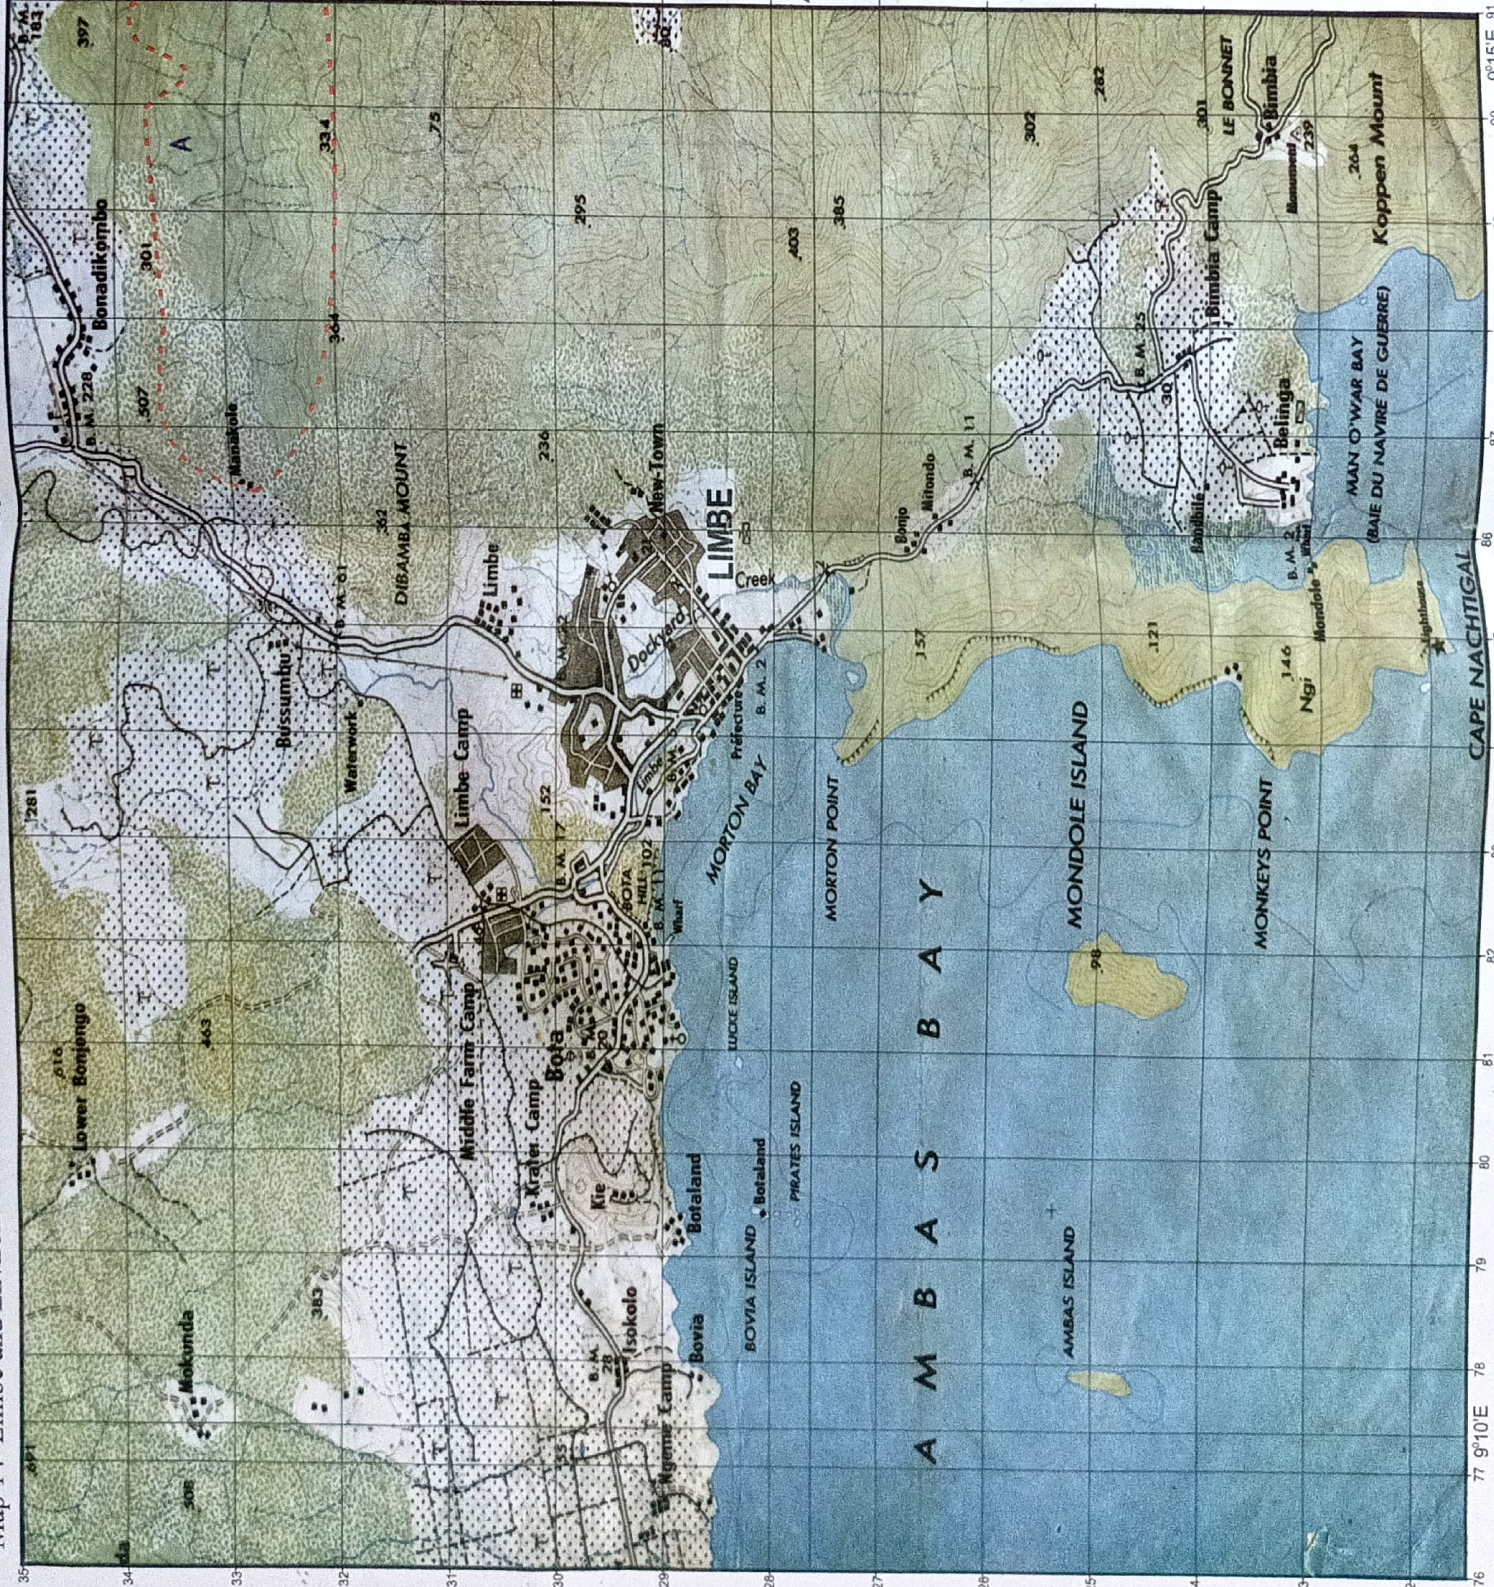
Map 1 : Limbe and En

LIMBE
New Town
Dockyard
Creek
Préfecture
B. M. 2
MORTON BAY
MORTON POINT
AMBAS BAY
MONDOLE ISLAND
MONKEYS POINT
AMBAS ISLAND
LUCKE ISLAND
PIRATES ISLAND
BOVIA ISLAND
Botaland
Bota
Bovia
Isokolo
Kie
Krater Camp
Middle Farm Camp
Limbe Camp
Limbe
Bussumbu
Waterwork
DIBAMBA MOUNT
Bonadikombo
Mokunda
Lower Bonjongo
Ngeme Camp
Bonjo
Mitondo
Bimbia Camp
Bimbia
LE BONNET
Koppen Mount
Belinga
MAN O'WAR BAY
(BAIE DU NAVIRE DE GUERRE)
CAPE NACHTIGAL
Ngi
Mondole
Lighthouse
Wharf
BOTA HILL
B. M. 228
B. M. 01
B. M. 11
B. M. 25
B. M. 17
B. M. 28
397
334
301
307
364
295
236
75
403
385
302
282
239
264
152
157
121
146
98
281
443
383
616
508
491
30
183
A
9°10'E
0°15'E
77
78
79
80
81
82
84
86
87
35
34
33
32
31
30
29
28
27
26
25
24
23